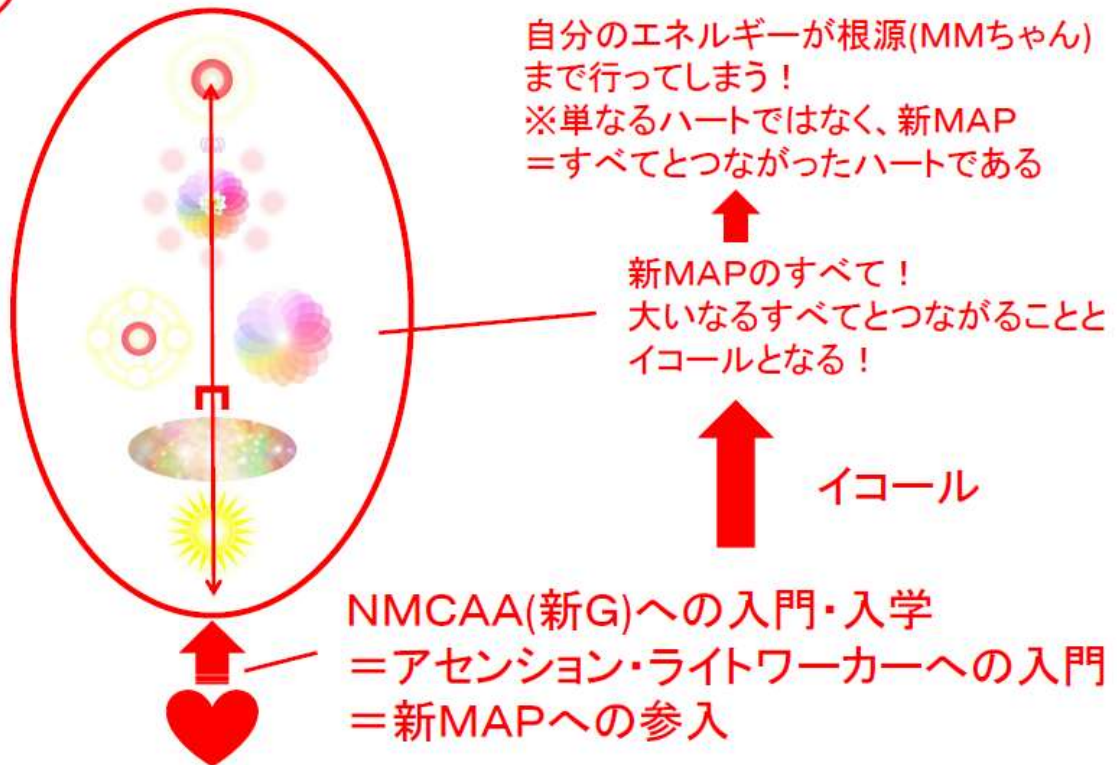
自分のエネルギーが根源(MMちゃん)まで行ってしまう！
※単なるハートではなく、新MAP
＝すべてとつながったハートである

新MAPのすべて！
大いなるすべてとつながることとイコールとなる！

イコール

NMCAA(新G)への入門・入学
＝アセンション・ライトワーカーへの入門
＝新MAPへの参入